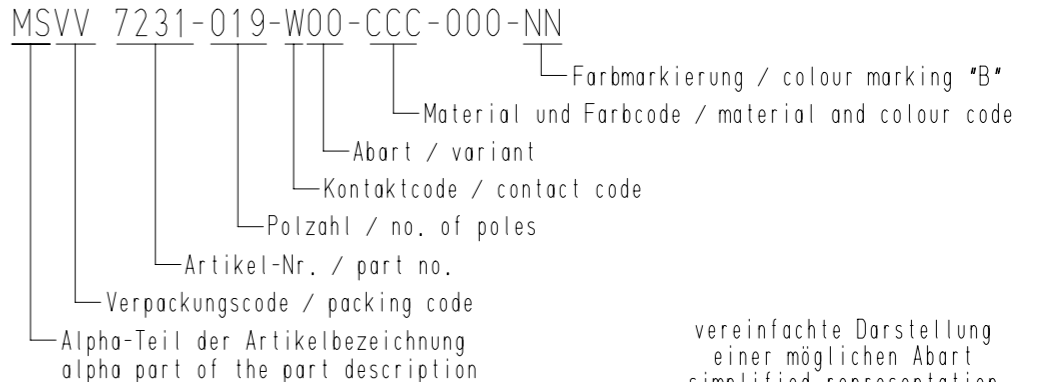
MSVV 7231-019-W00-CCC-000-NN

Farbmarkierung / colour marking "B"

Material und Farbcode / material and colour code

Abart / variant

Kontaktcode / contact code

Polzahl / no. of poles

Artikel-Nr. / part no.

Verpackungscode / packing code

Alpha-Teil der Artikelbezeichnung
alpha part of the part description

vereinfachte Darstellung
einer möglichen Abart
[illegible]